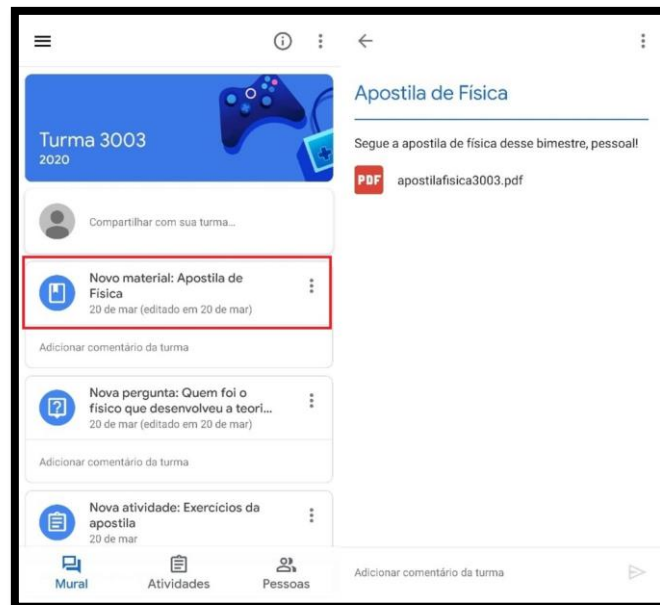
Turma 3003
2020

Compartilhar com sua turma...

Novo material: Apostila de Física
20 de mar (editado em 20 de mar)

Adicionar comentário da turma

Nova pergunta: Quem foi o físico que desenvolveu a teori...
20 de mar (editado em 20 de mar)

Adicionar comentário da turma

Nova atividade: Exercícios da apostila
20 de mar

Mural
Atividades
Pessoas

Apostila de Física

Segue a apostila de física desse bimestre, pessoal!

PDF apostilafisica3003.pdf

Adicionar comentário da turma